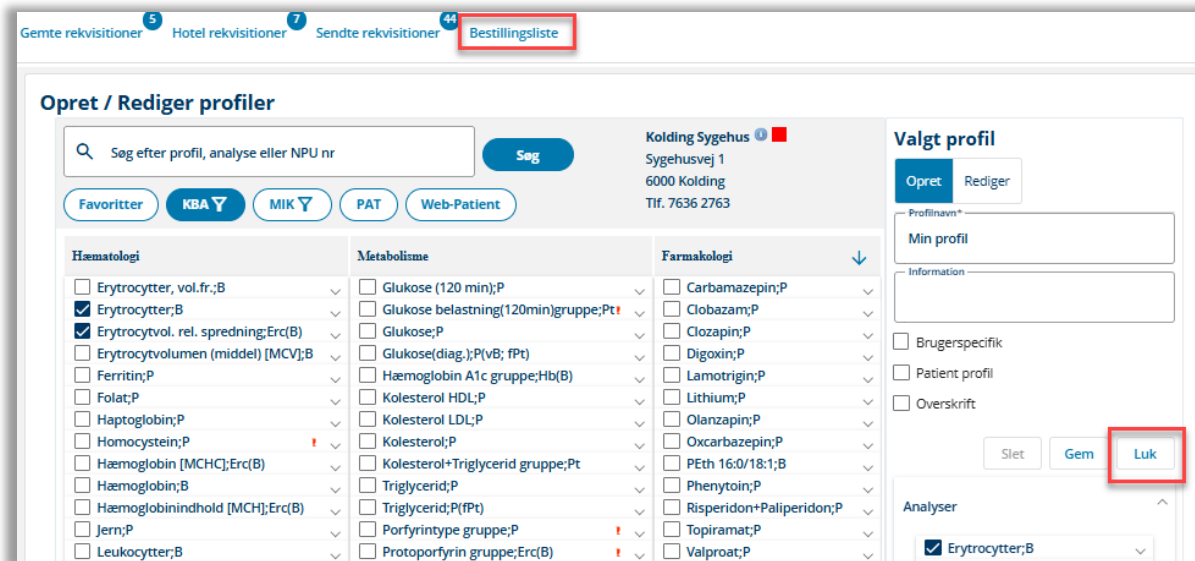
Gemte rekvisitioner 5 Hotel rekvisitioner 7 Sendte rekvisitioner 44 Bestillingsliste

Opret / Rediger profiler

Søg efter profil, analyse eller NPU nr

Søg

Kolding Sygehus
Sygehusvej 1
6000 Kolding
Tlf. 7636 2763

Favoritter KBA MIK PAT Web-Patient

| Hæmatologi | Metabolisme | Farmakologi |
|---|---|---|
| Erytrocytter, vol.fr.;B | Glukose (120 min);P | Carbamazepin;P |
| Erytrocytter;B | Glukose belastning(120min)gruppe;Pt | Clobazam;P |
| Erytrocytvol. rel. spredning;Erc(B) | Glukose;P | Clozapin;P |
| Erytrocytvolumen (middel) [MCV];B | Glukose(diag.);P(vB; fPt) | Digoxin;P |
| Ferritin;P | Hæmoglobin A1c gruppe;Hb(B) | Lamotrigin;P |
| Folat;P | Kolesterol HDL;P | Lithium;P |
| Haptoglobin;P | Kolesterol LDL;P | Olanzapin;P |
| Homocystein;P | Kolesterol;P | Oxcarbazepin;P |
| Hæmoglobin [MCHC];Erc(B) | Kolesterol+Triglycerid gruppe;Pt | PEth 16:0/18:1;B |
| Hæmoglobin;B | Triglycerid;P | Phenytoin;P |
| Hæmoglobinindhold [MCH];Erc(B) | Triglycerid;P(fPt) | Risperidon+Paliperidon;P |
| Jern;P | Porfyrintype gruppe;P | Topiramat;P |
| Leukocytter;B | Protoporfyrin gruppe;Erc(B) | Valproat;P |

Valgt profil

Opret Rediger

Profilnavn*
Min profil

Information

Brugerspecifik
Patient profil
Overskrift

Slet Gem Luk

Analyser

Erytrocytter;B